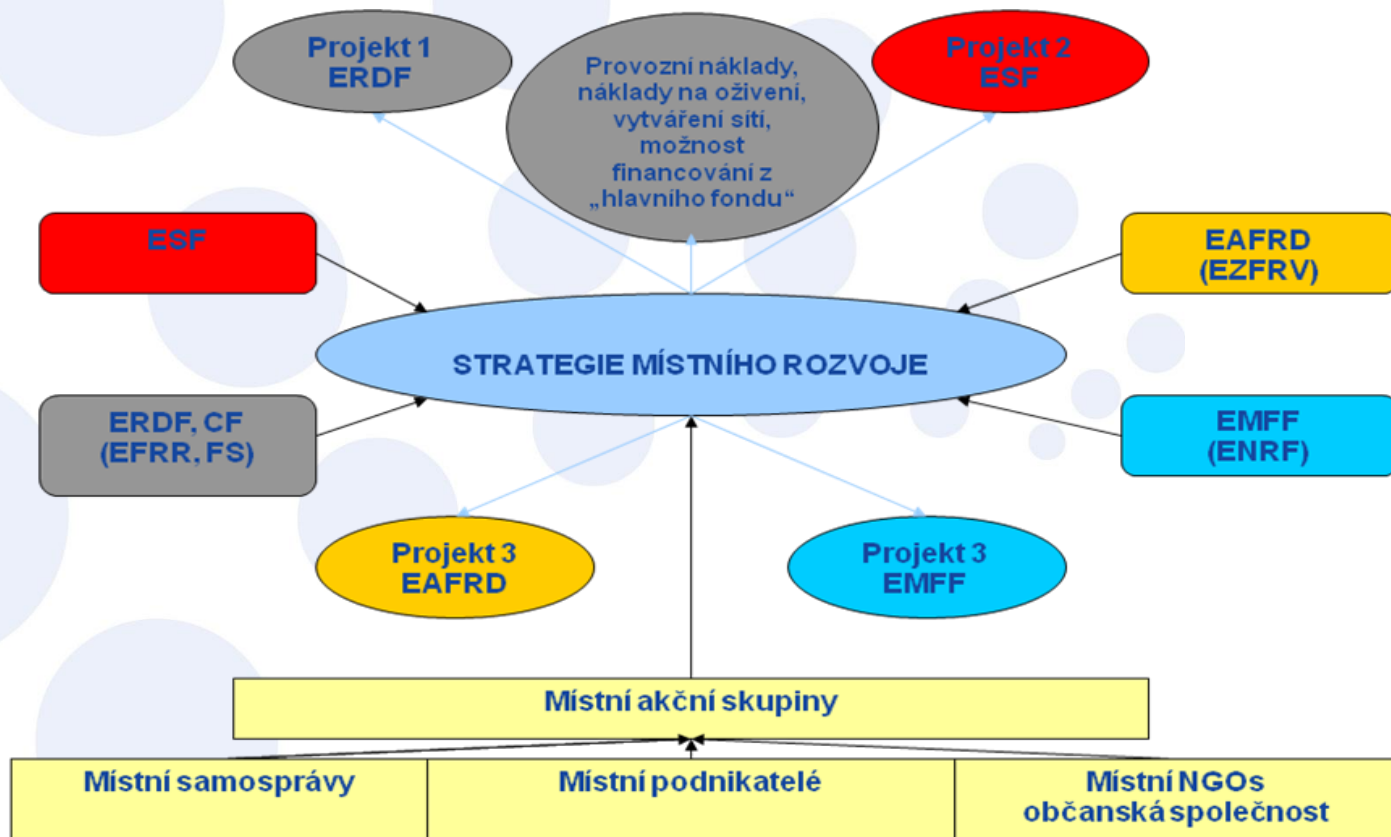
Projekt 1
ERDF

Provozní náklady, náklady na oživení, vytváření sítí, možnost financování z „hlavního fondu“

Projekt 2
ESF

ESF

EAFRD
(EZFRV)

STRATEGIE MÍSTNÍHO ROZVOJE

ERDF, CF
(EFRR, FS)

EMFF
(ENRF)

Projekt 3
EAFRD

Projekt 3
EMFF

Místní akční skupiny

| Místní samosprávy | Místní podnikatelé | Místní NGOs občanská společnost |
|---|---|---|